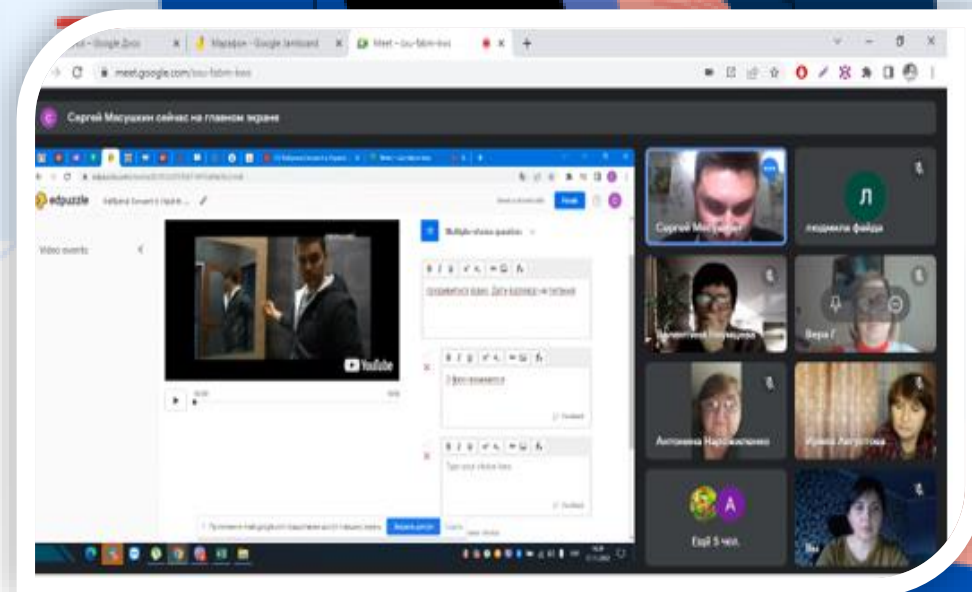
- Google Диск | Марафон - Google Jamboard | Meet – ucu-fabm-kws

meet.google.com/ucu-fabm-kws

Сергей Масушкин сейчас на главном экране

edpuzzle

Video events

Multiple-choice question

YouTube

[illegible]

Сергей Масушкин

Л

людмила файда

Валентина Кузнецова

Вера Г

Антонина Наржжиленко

Ирина Августова

А

Ещё 5 чел.

Вы